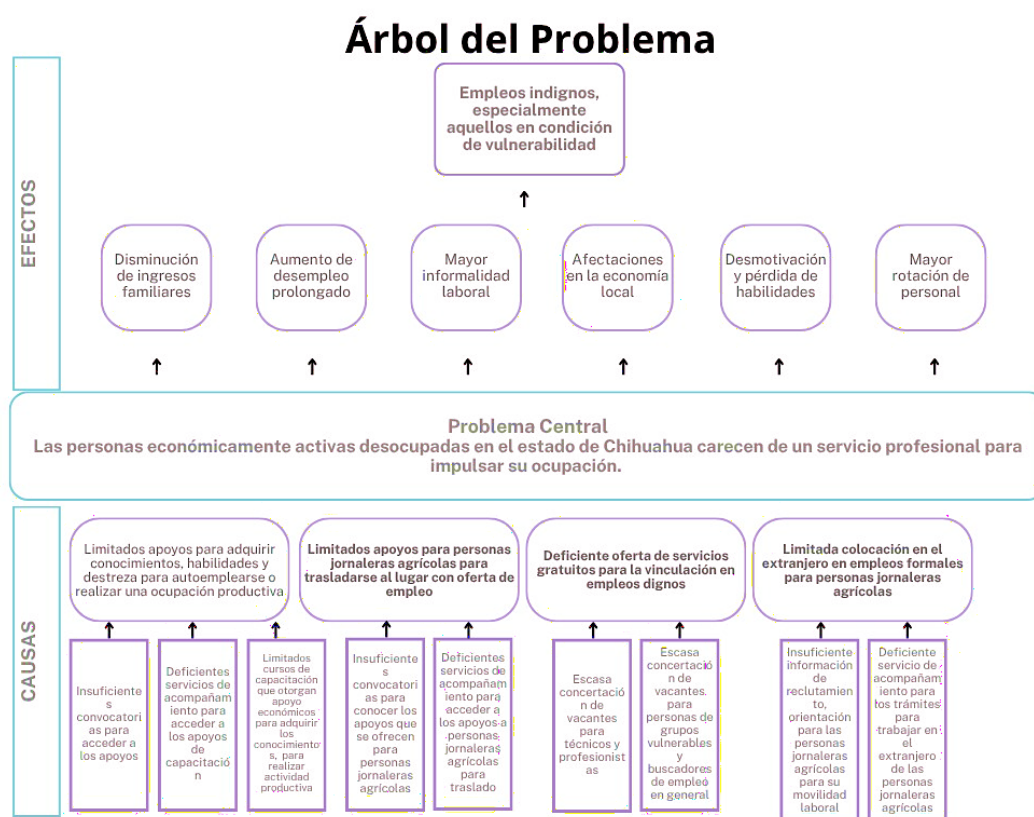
Árbol del Problema

EFECTOS

Empleos indignos, especialmente aquellos en condición de vulnerabilidad

Disminución de ingresos familiares

Aumento de desempleo prolongado

Mayor informalidad laboral

Afectaciones en la economía local

Desmotivación y pérdida de habilidades

Mayor rotación de personal

Problema Central
Las personas económicamente activas desocupadas en el estado de Chihuahua carecen de un servicio profesional para impulsar su ocupación.

CAUSAS

Limitados apoyos para adquirir conocimientos, habilidades y destreza para autoemplearse o realizar una ocupación productiva

Limitados apoyos para personas jornaleras agrícolas para trasladarse al lugar con oferta de empleo

Deficiente oferta de servicios gratuitos para la vinculación en empleos dignos

Limitada colocación en el extranjero en empleos formales para personas jornaleras agrícolas

Insuficientes convocatorias para acceder a los apoyos

Deficientes servicios de acompañamiento para acceder a los apoyos de capacitación

Limitados cursos de capacitación que otorgan apoyo económicos para adquirir los conocimientos, para realizar actividad productiva

Insuficientes convocatorias para conocer los apoyos que se ofrecen para personas jornaleras agrícolas

Deficientes servicios de acompañamiento para acceder a los apoyos a personas jornaleras agrícolas para traslado

Escasa concertación de vacantes para técnicos y profesionistas

Escasa concertación de vacantes. para personas de grupos vulnerables y buscadores de empleo en general

Insuficiente información de reclutamiento, orientación para las personas jornaleras agrícolas para su movilidad laboral

Deficiente servicio de acompañamiento para los trámites para trabajar en el extranjero de las personas jornaleras agrícolas